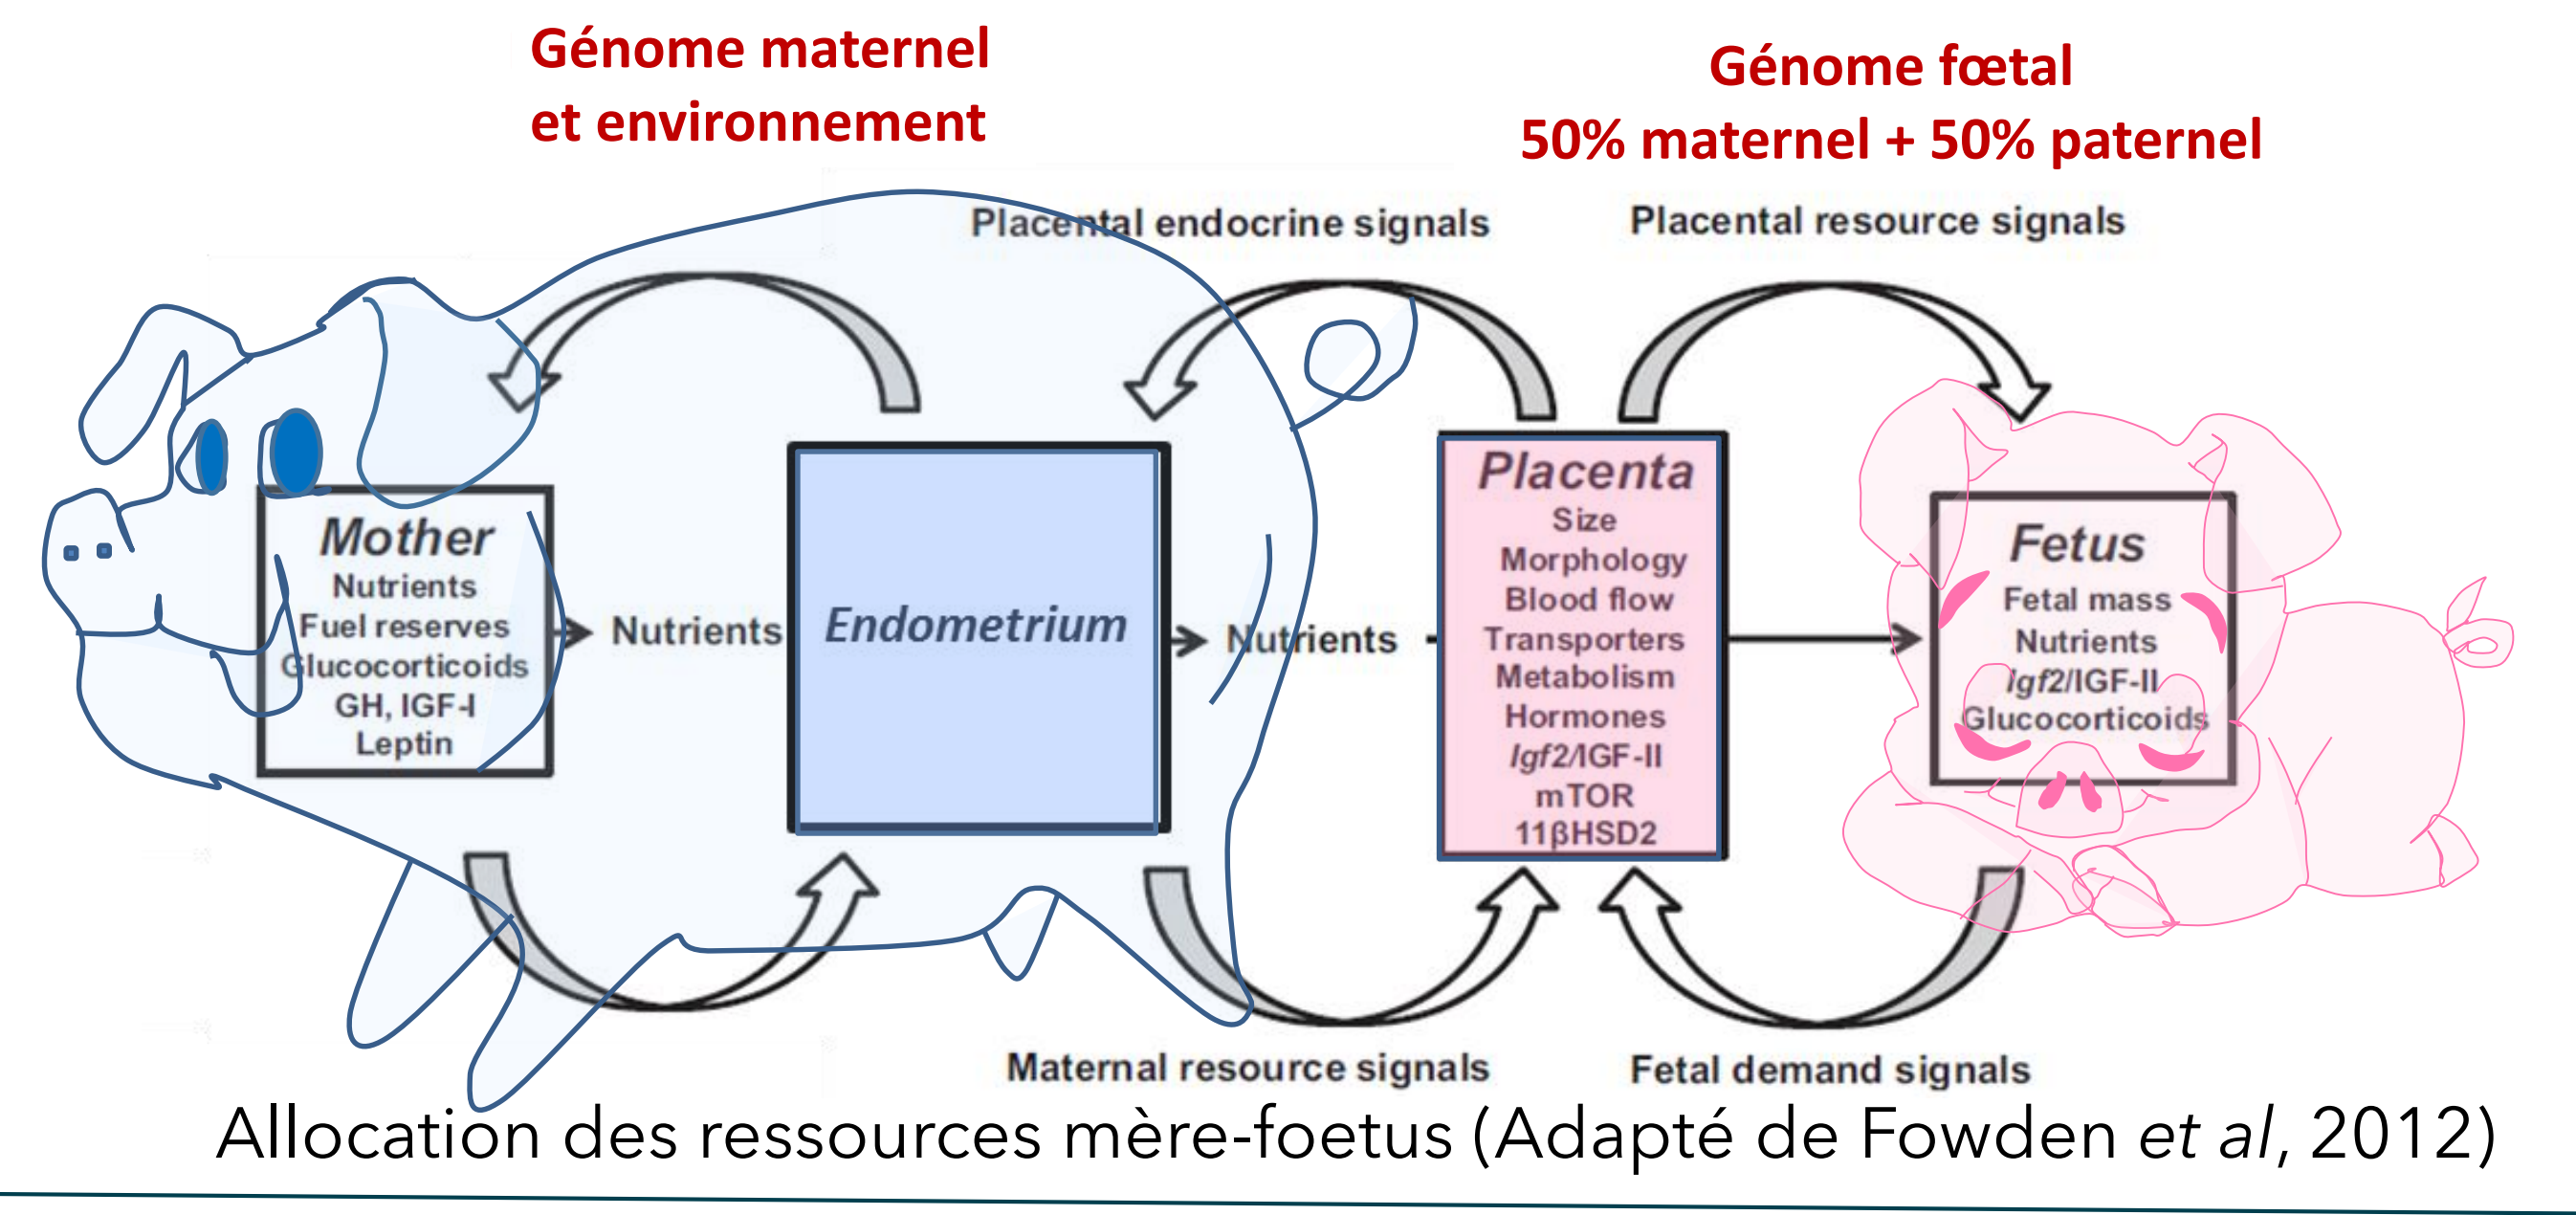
Génome maternel
et environnement

Génome fœtal
50% maternel + 50% paternel

Placental endocrine signals

Placental resource signals

Mother
Nutrients
Fuel reserves
Glucocorticoids
GH, IGF-I
Leptin

Nutrients

Endometrium

Nutrients

Placenta
Size
Morphology
Blood flow
Transporters
Metabolism
Hormones
Igf2/IGF-II
mTOR
11βHSD2

Fetus
Fetal mass
Nutrients
Igf2/IGF-II
Glucocorticoids

Maternal resource signals

Fetal demand signals

Allocation des ressources mère-foetus (Adapté de Fowden et al, 2012)